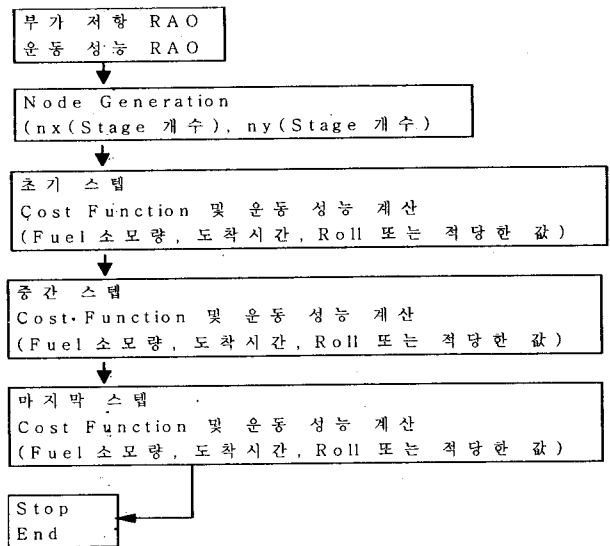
부가 저항 RAO
운동 성능 RAO

Node Generation
(nx(Stage 개수), ny(Stage 개수)

초기 스텝
Cost Function 및 운동 성능 계산
(Fuel 소모량, 도착시간, Roll 또는 적당한 값)

중간 스텝
Cost Function 및 운동 성능 계산
(Fuel 소모량, 도착시간, Roll 또는 적당한 값)

마지막 스텝
Cost Function 및 운동 성능 계산
(Fuel 소모량, 도착시간, Roll 또는 적당한 값)

Stop
End